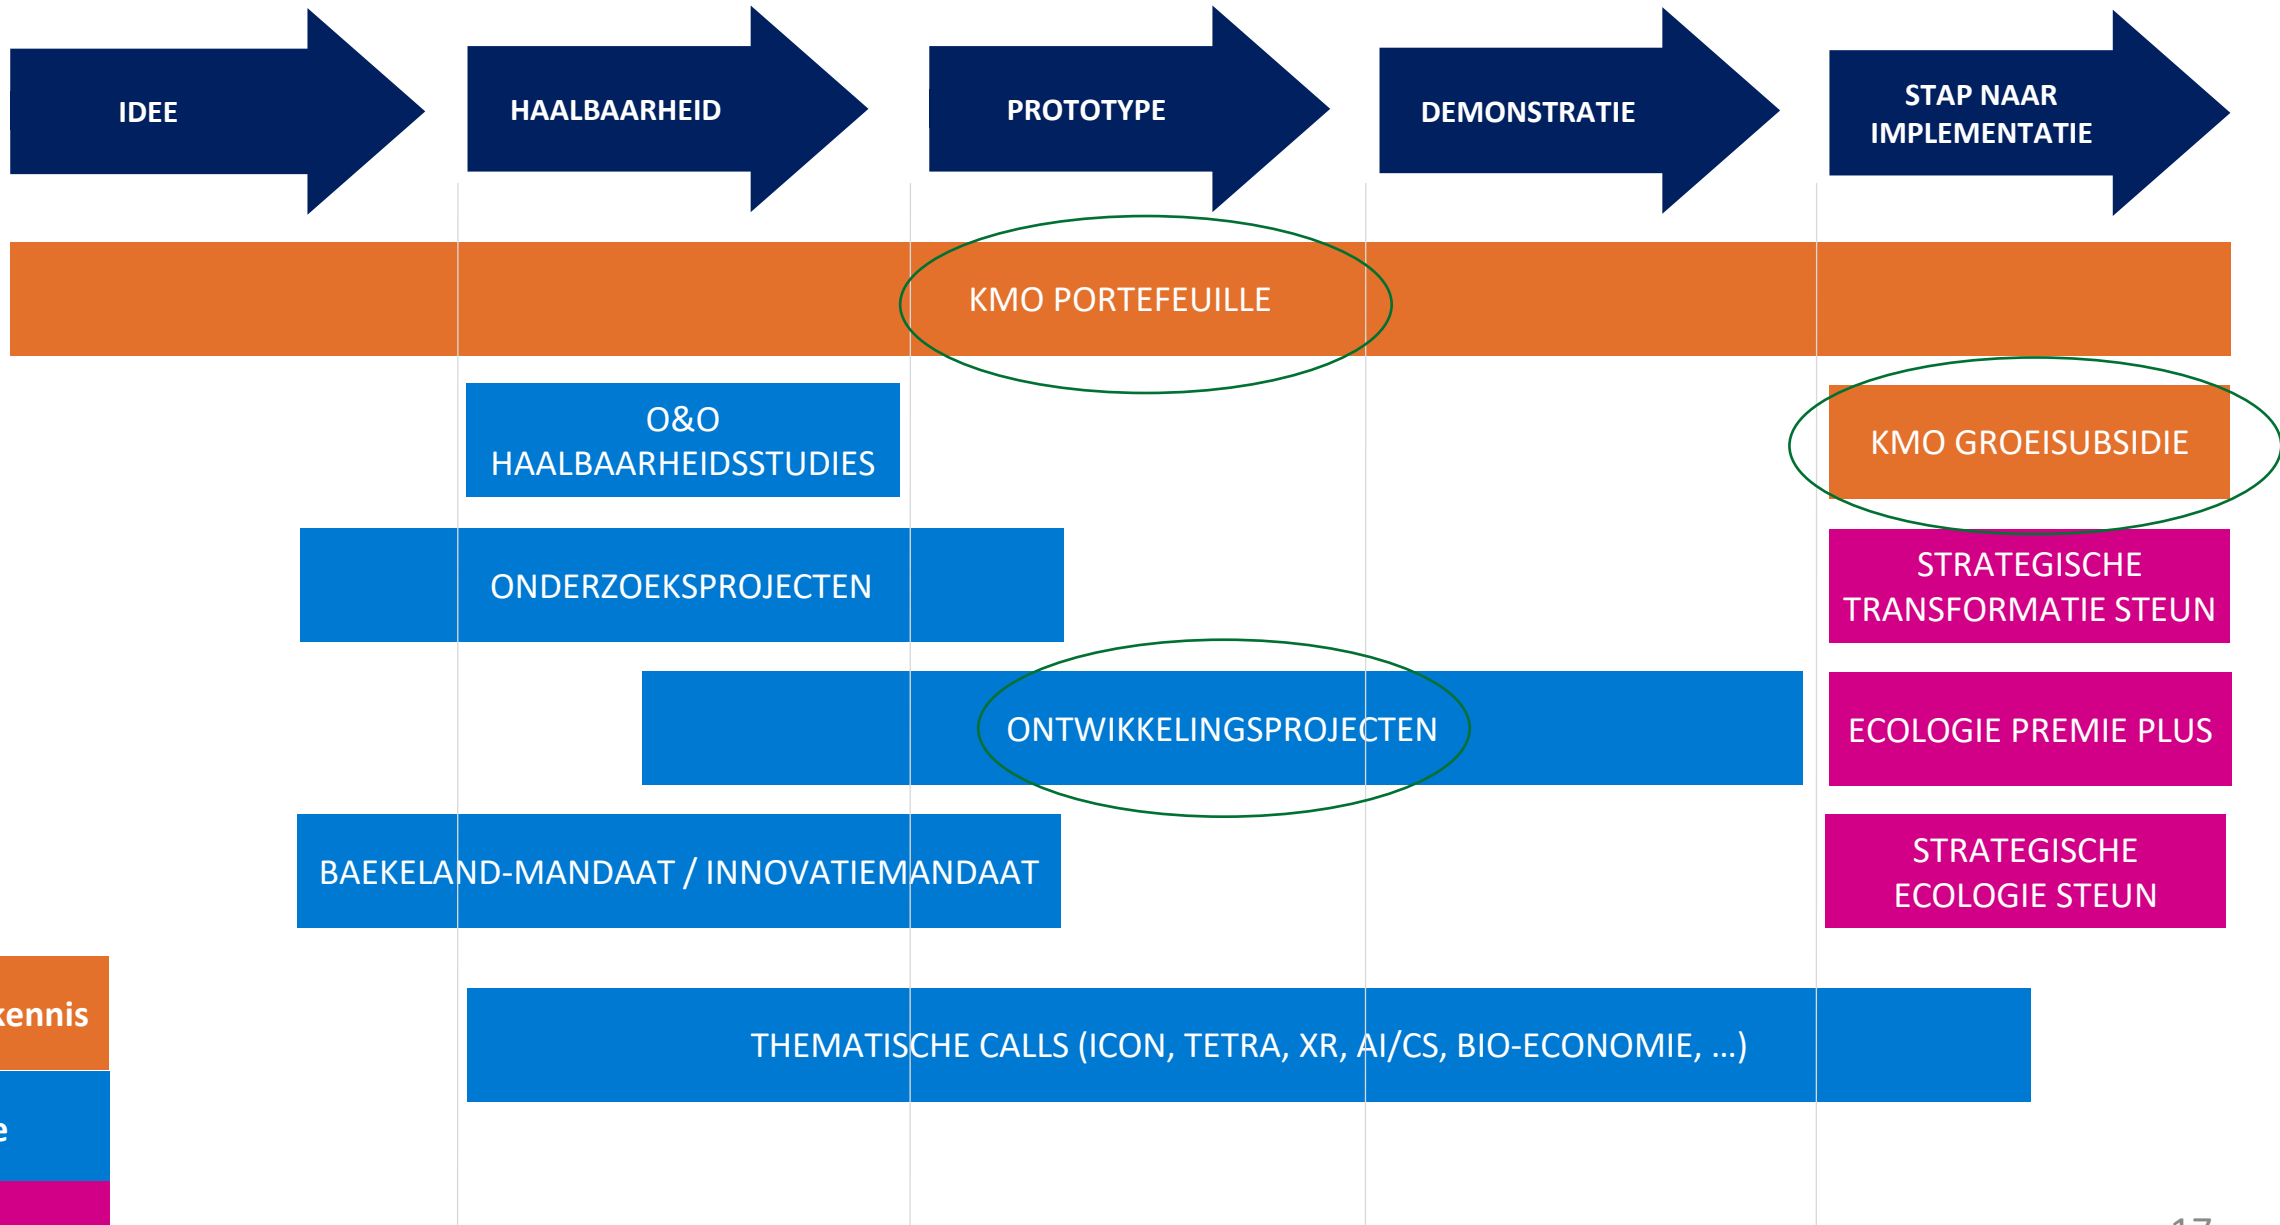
IDEE

HAALBAARHEID

PROTOTYPE

DEMONSTRATIE

STAP NAAR IMPLEMENTATIE

KMO PORTEFEUILLE

O&O HAALBAARHEIDSSTUDIES

KMO GROEISUBSIDIE

ONDERZOEKSPROJECTEN

STRATEGISCHE TRANSFORMATIE STEUN

ONTWIKKELINGSPROJECTEN

ECOLOGIE PREMIE PLUS

BAEKELAND-MANDAAT / INNOVATIEMANDAAT

STRATEGISCHE ECOLOGIE STEUN

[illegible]kennis

THEMATISCHE CALLS (ICON, TETRA, XR, AI/CS, BIO-ECONOMIE, …)

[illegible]e

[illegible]